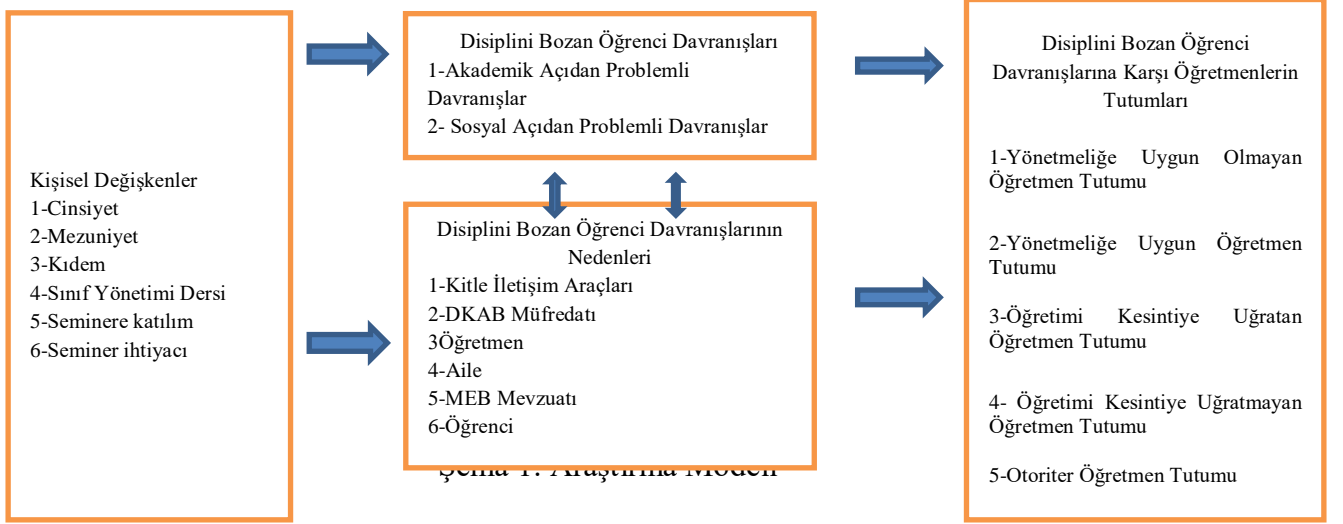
Kişisel Değişkenler
1-Cinsiyet
2-Mezuniyet
3-Kıdem
4-Sınıf Yönetimi Dersi
5-Seminere katılım
6-Seminer ihtiyacı

Disiplini Bozan Öğrenci Davranışları
1-Akademik Açıdan Problemli Davranışlar
2- Sosyal Açıdan Problemli Davranışlar

Disiplini Bozan Öğrenci Davranışlarının Nedenleri
1-Kitle İletişim Araçları
2-DKAB Müfredatı
3Öğretmen
4-Aile
5-MEB Mevzuatı
6-Öğrenci

Şema 1: Araştırma Modeli

Disiplini Bozan Öğrenci Davranışlarına Karşı Öğretmenlerin Tutumları

1-Yönetmeliğe Uygun Olmayan Öğretmen Tutumu

2-Yönetmeliğe Uygun Öğretmen Tutumu

3-Öğretimi Kesintiye Uğratan Öğretmen Tutumu

4- Öğretimi Kesintiye Uğratmayan Öğretmen Tutumu

5-Otoriter Öğretmen Tutumu